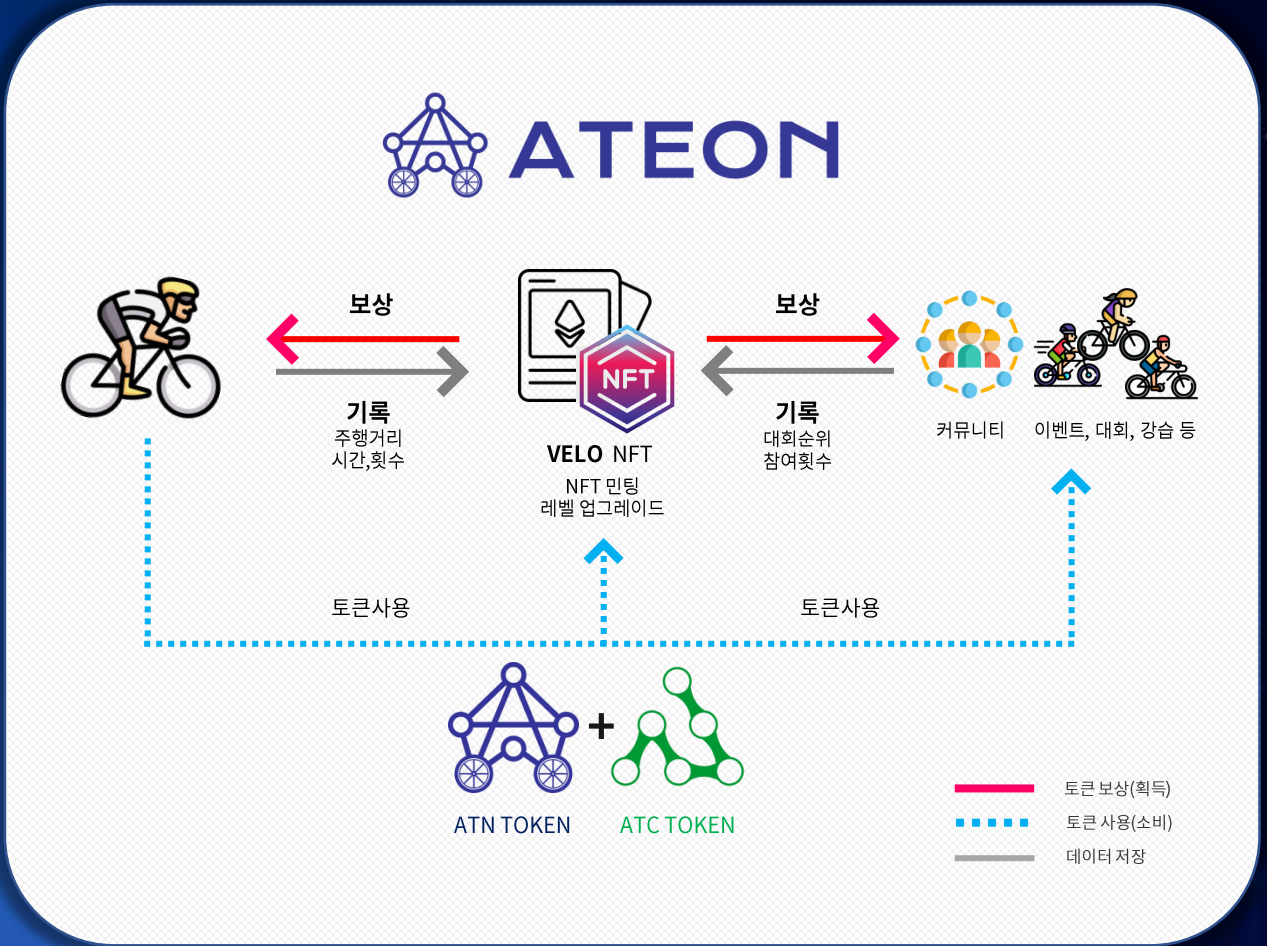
ATEON

보상

기록
주행거리
시간,횟수

NFT

VELO NFT
NFT 민팅
레벨 업그레이드

보상

기록
대회순위
참여횟수

커뮤니티

이벤트, 대회, 강습 등

토큰사용

토큰사용

+

ATN TOKEN

ATC TOKEN

토큰 보상(획득)
토큰 사용(소비)
데이터 저장